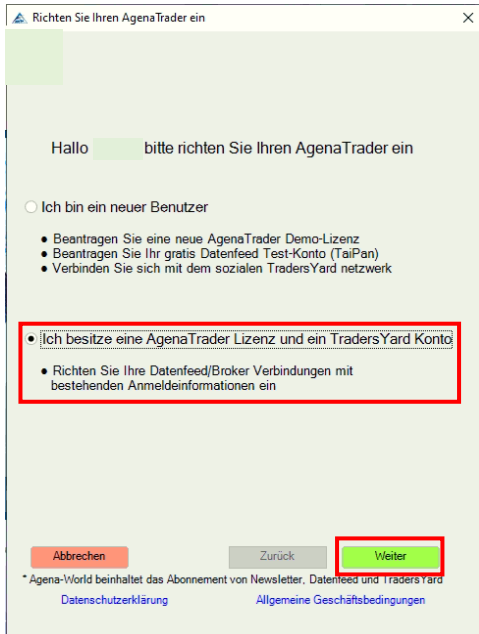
Richten Sie Ihren AgenaTrader ein

Hallo bitte richten Sie Ihren AgenaTrader ein

Ich bin ein neuer Benutzer

- Beantragen Sie eine neue AgenaTrader Demo-Lizenz
- Beantragen Sie Ihr gratis Datenfeed Test-Konto (TaiPan)
- Verbinden Sie sich mit dem sozialen TradersYard netzwerk

Ich besitze eine AgenaTrader Lizenz und ein TradersYard Konto

- Richten Sie Ihre Datenfeed/Broker Verbindungen mit bestehenden Anmeldeinformationen ein

Abbrechen

Zurück

Weiter

* Agena-World beinhaltet das Abonnement von Newsletter, Datenfeed und TradersYard

Datenschutzerklärung

Allgemeine Geschäftsbedingungen